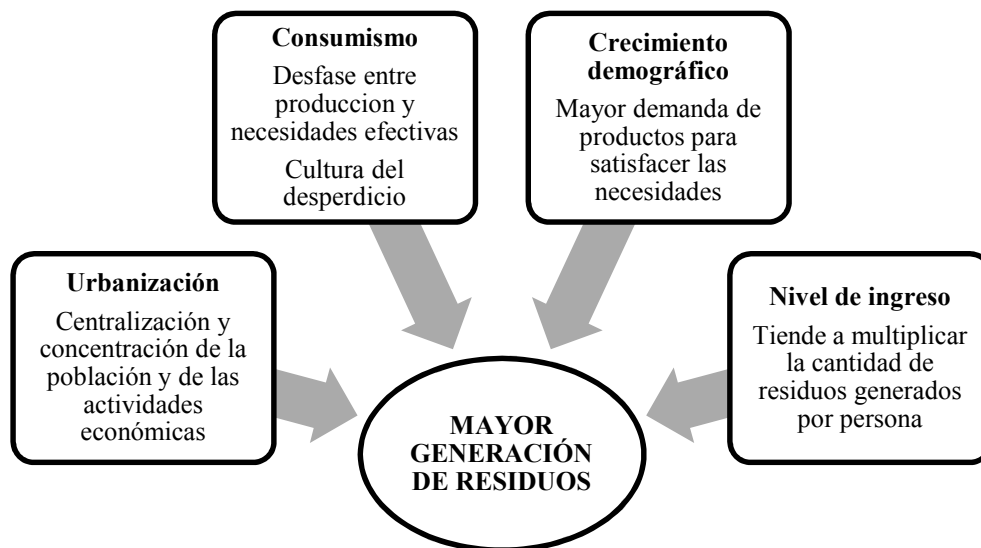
Consumismo

Desfase entre produccion y necesidades efectivas

Cultura del desperdicio

Crecimiento demográfico

Mayor demanda de productos para satisfacer las necesidades

Urbanización

Centralización y concentración de la población y de las actividades económicas

Nivel de ingreso

Tiende a multiplicar la cantidad de residuos generados por persona

MAYOR GENERACIÓN DE RESIDUOS